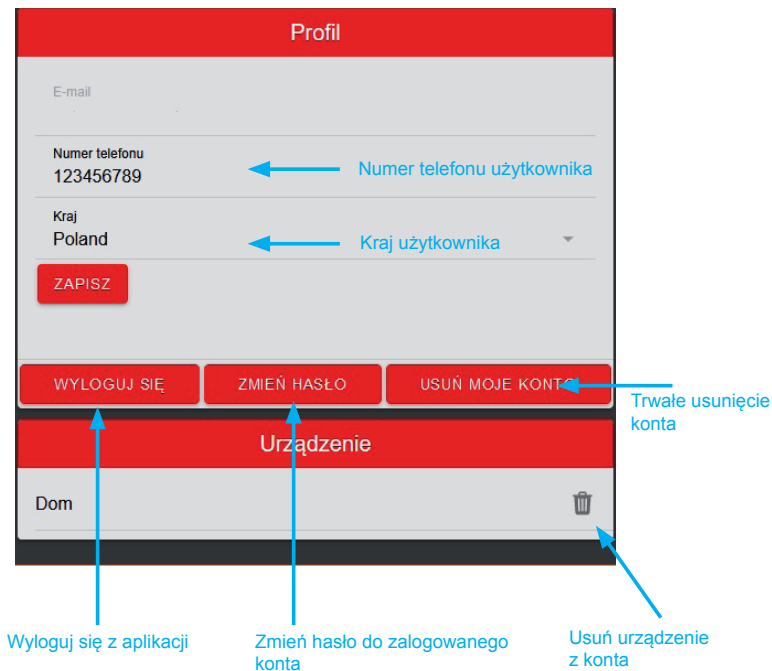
Profil

E-mail

Numer telefonu
123456789

Numer telefonu użytkownika

Kraj
Poland

Kraj użytkownika

ZAPISZ

WYLOGUJ SIĘ

ZMIEŃ HASŁO

USUŃ MOJE KONT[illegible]

Trwałe usunięcie konta

Urządzenie

Dom

Wyloguj się z aplikacji

Zmień hasło do zalogowanego konta

Usuń urządzenie z konta